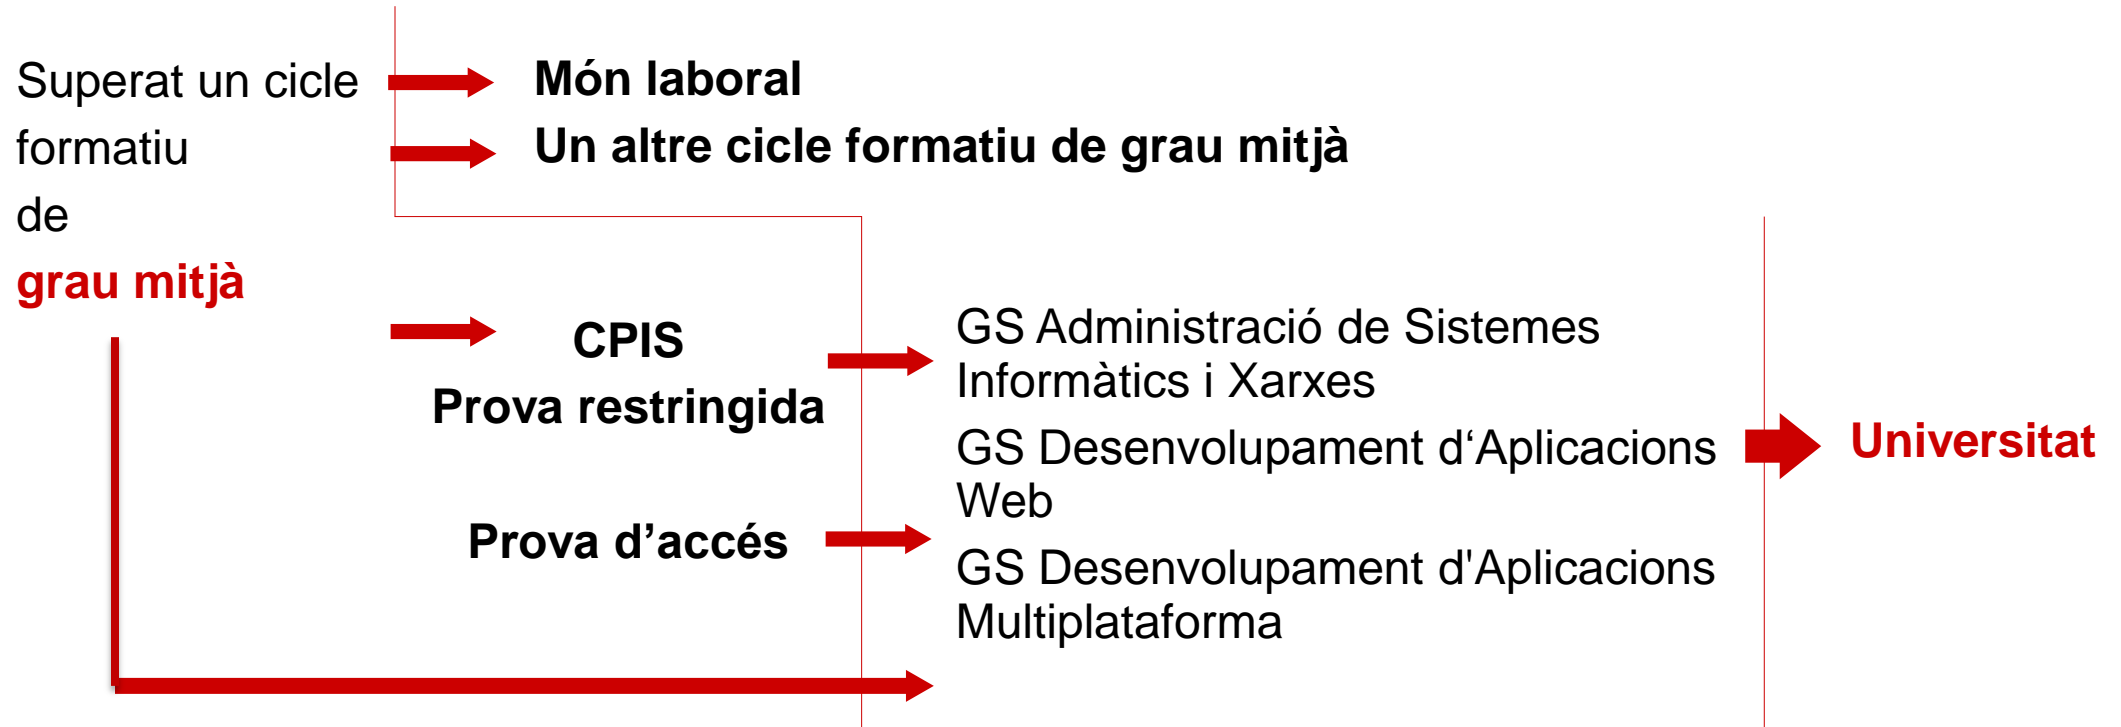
Superat un cicle formatiu de
grau mitjà

Món laboral

Un altre cicle formatiu de grau mitjà

CPIS
Prova restringida

Prova d’accés

GS Administració de Sistemes Informàtics i Xarxes

GS Desenvolupament d‘Aplicacions Web

GS Desenvolupament d'Aplicacions Multiplataforma

Universitat